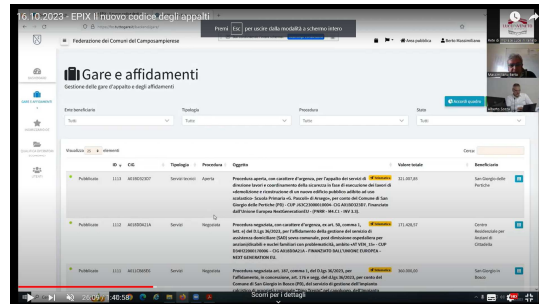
16.10.2023 - EPIX Il nuovo codice degli appalti

Premi Esc per uscire dalla modalità a schermo intero

Federazione dei Comuni del Camposampierese

Area pubblica

Berto Massimiliano

Gare e affidamenti

Gestione delle gare d'appalto e degli affidamenti

Ente beneficiario
Tutti

Tipologia
Tutti

Procedura
Tutti

Stato
Tutti

Accedi quadro

Visualizza 25 elementi

Cerca:

| | ID | CIG | Tipologia | Procedura | Oggetto | Valore totale | Beneficiario |
|---|---|---|---|---|---|---|---|
| Pubblicata | 1113 | A01B02307 | Servizi lavori | Aperta | Procedura aperta, con carattere d'urgenza, per l'appalto del servizio di direzione lavori e coordinamento della sicurezza in fase di esecuzione dei lavori di «demolizione e ricostruzione di un nuovo edificio pubblico adibito ad uso scolastico- Scuola Primaria «G. Pascoli» di Arsego», per conto del Comune di San Giorgio delle Pertiche (PD) - CUP J13C22000130006 - CIG A01B02307. Finanziato dall'Unione Europea NextGenerationEU - (PNRR - M4.C1 - INV 1.1). | 121.097,69 | San Giorgio delle Pertiche |
| Pubblicata | 1112 | A01B036A1A | Servizi | Negoziata | Procedura negoziata, con carattere d'urgenza, ex art. 50, comma 1, lett. e) del D.Lgs 36/2023, per l'affidamento della gestione del servizio di assistenza domiciliare (SAD) rivolto a nuclei familiari con problematicità, ambito «M' VEM_15» - CUP E54H22000170006 - CIG A01B036A1A - FINANZIATO DALL'UNIONE EUROPEA - NEXT GENERATION EU. | 171.426,57 | Centro Residenziale per Anziani di Cittadella |
| Pubblicata | 1111 | A01135E985 | Servizi | Negoziata | Procedura negoziata, ex art. 50, comma 1, del D.Lgs 36/2023, per l'affidamento, in concessione, art. 176 e segg. del D.Lgs 36/2023, per conto del Comune di San Giorgio in Bosco (PD), del servizio di gestione dell'impianto | 960.000,00 | San Giorgio in Bosco |

20:09 / 40:58

Scorri per i dettagli